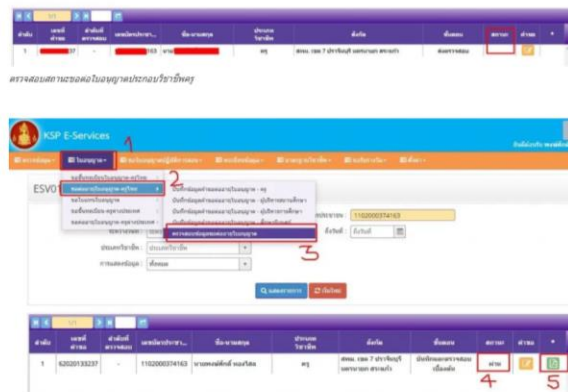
| ลำดับ | เลขที่คำขอ | ลำดับที่ตรวจสอบ | เลขบัตรประชาชน | ชื่อ-นามสกุล | ประเภทวิชาชีพ | สังกัด | ขั้นตอน | สถานะ | ดำเนิน | • |
|---|---|---|---|---|---|---|---|---|---|---|
| 1 | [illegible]37 | - | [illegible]163 | นาย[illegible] | ครู | สพม. เขต 7 ปราจีนบุรี นครนายก สระแก้ว | ตรวจสอบ | | | |

ตรวจสอบสถานะขอต่อใบอนุญาตประกอบวิชาชีพครู

KSP E-Services

ยินดีต้อนรับ

ข้อมูล • ใบอนุญาต • 1 ขอใบอนุญาตผู้มีลักษณะ • ข้อมูล • การศึกษา • ตั้งค่า •

ESV0

ขอขึ้นทะเบียนใบอนุญาต-ครูไทย

ขอต่ออายุใบอนุญาต-ครูไทย 2

ขอใบแทนใบอนุญาต

ขอเปลี่ยนชื่อ-สกุลบนใบอนุญาต

ขอต่ออายุใบอนุญาต-ครูต่างประเทศ

บันทึกข้อมูลคำขอต่อใบอนุญาต - ครู

บันทึกข้อมูลคำขอต่อใบอนุญาต - ผู้บริหารสถานศึกษา

บันทึกข้อมูลคำขอต่อใบอนุญาต - ผู้บริหารการศึกษา

บันทึกข้อมูลคำขอต่อใบอนุญาต - ศึกษานิเทศก์

ตรวจสอบข้อมูลขอต่อใบอนุญาต 3

เลขบัตรประชาชน : 1102000374163

ถึงวันที่ : ถึงวันที่

ประเภทวิชาชีพ : ประเภทวิชาชีพ

การแสดงข้อมูล : ทั้งหมด

ค้นหาข้อมูล ล้างข้อมูล

| ลำดับ | เลขที่คำขอ | ลำดับที่ตรวจสอบ | เลขบัตรประชาชน | ชื่อ-นามสกุล | ประเภทวิชาชีพ | สังกัด | ขั้นตอน | สถานะ | ดำเนิน | • |
|---|---|---|---|---|---|---|---|---|---|---|
| 1 | 62020133237 | - | 1102000374163 | นายพงษ์ศักดิ์ พงษ์โสภณ | ครู | สพม. เขต 7 ปราจีนบุรี นครนายก สระแก้ว | บันทึกผลการตรวจสอบเบื้องต้น | ผ่าน 4 | | 5 |